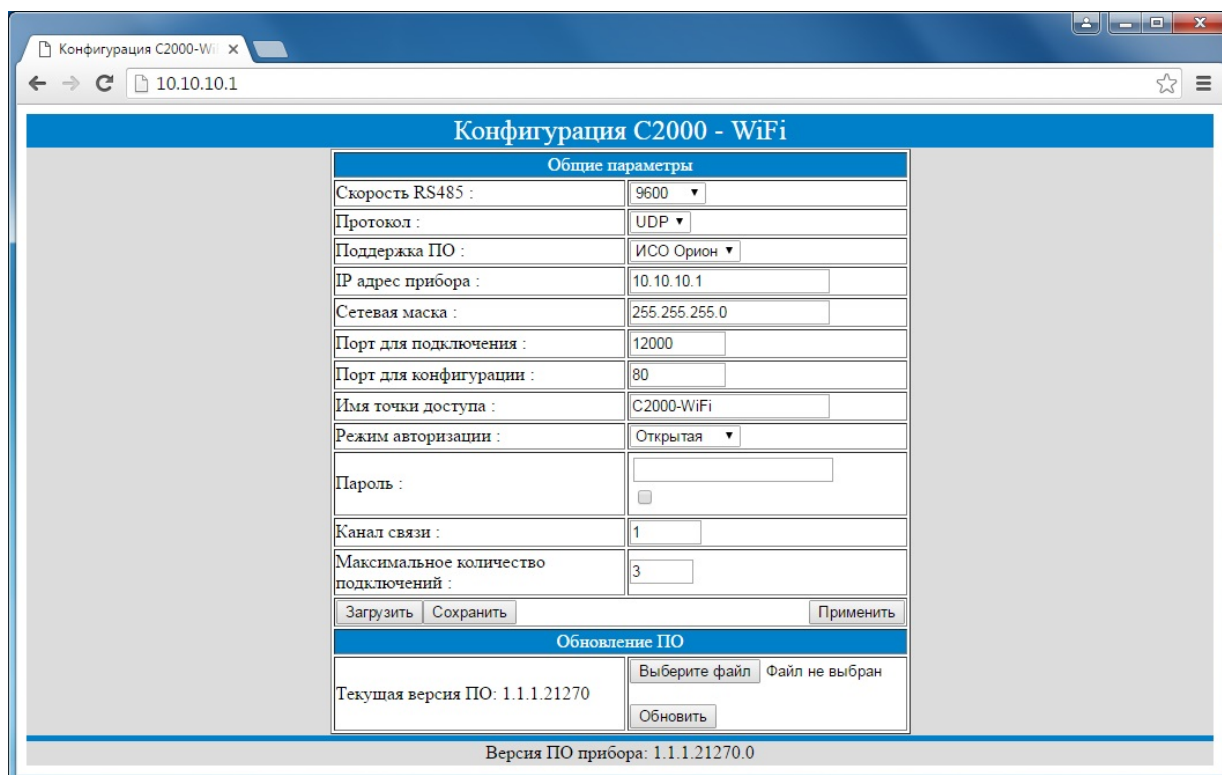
Конфигурация С2000-Wi ×

10.10.10.1

Конфигурация С2000 - WiFi

| Общие параметры | |
|---|---|
| Скорость RS485 : | 9600 ▾ |
| Протокол : | UDP ▾ |
| Поддержка ПО : | ИСО Орион ▾ |
| IP адрес прибора : | 10.10.10.1 |
| Сетевая маска : | 255.255.255.0 |
| Порт для подключения : | 12000 |
| Порт для конфигурации : | 80 |
| Имя точки доступа : | C2000-WiFi |
| Режим авторизации : | Открытая ▾ |
| Пароль : | |
| Канал связи : | 1 |
| Максимальное количество подключений : | 3 |

Загрузить Сохранить Применить

Обновление ПО

Текущая версия ПО: 1.1.1.21270

Выберите файл Файл не выбран

Обновить

Версия ПО прибора: 1.1.1.21270.0